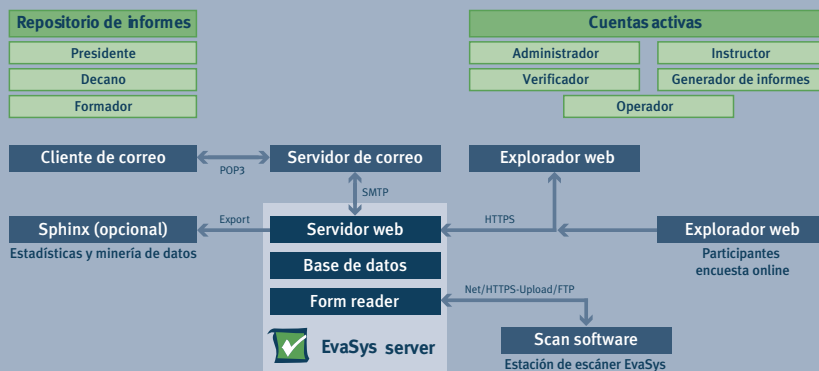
Repositorio de informes
Presidente
Decano
Formador

Cuentas activas
Administrador
Instructor
Verificador
Generador de informes
Operador

Cliente de correo
POP3
Servidor de correo
Explorador web
SMTP

Sphinx (opcional)
Estadísticas y minería de datos
Export
Servidor web
HTTPS
Explorador web
Participantes encuesta online

Base de datos
Form reader
Net/HTTPS-Upload/FTP
Scan software
Estación de escáner EvaSys

EvaSys server